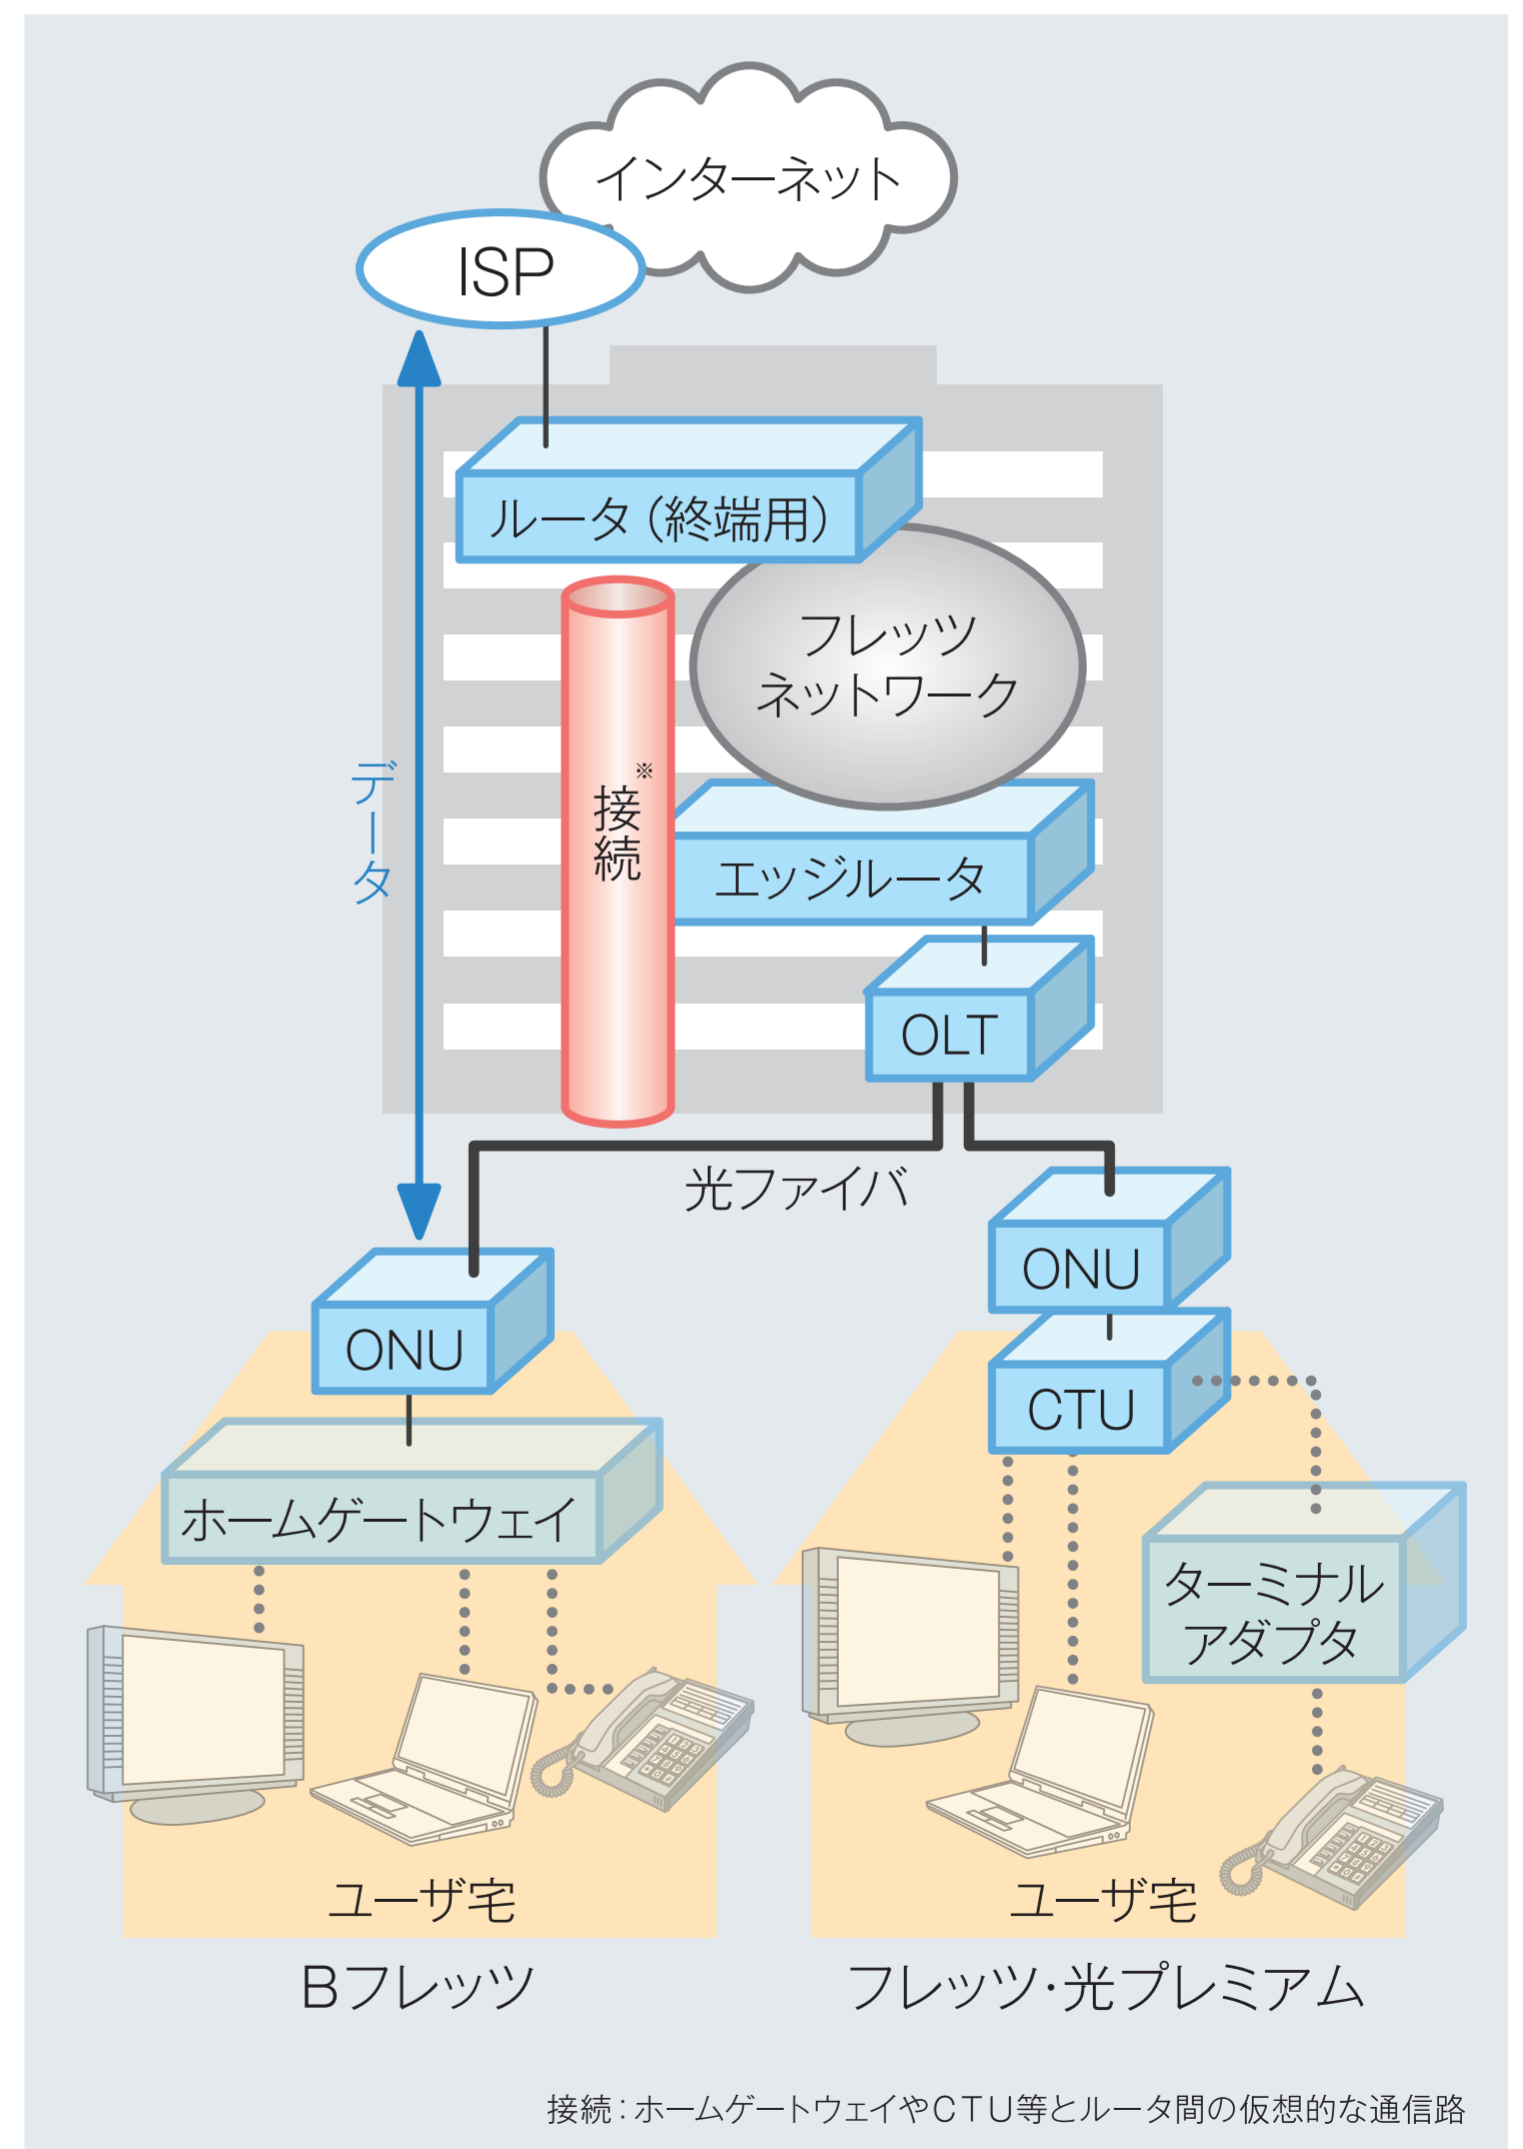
インターネット

ISP

ルータ（終端用）

フレッツ
ネットワーク

データ

接続※

エッジルータ

OLT

光ファイバ

ONU

ONU

CTU

ホームゲートウェイ

ターミナル
アダプタ

ユーザ宅

ユーザ宅

Bフレッツ

フレッツ・光プレミアム

接続：ホームゲートウェイやCTU等とルータ間の仮想的な通信路